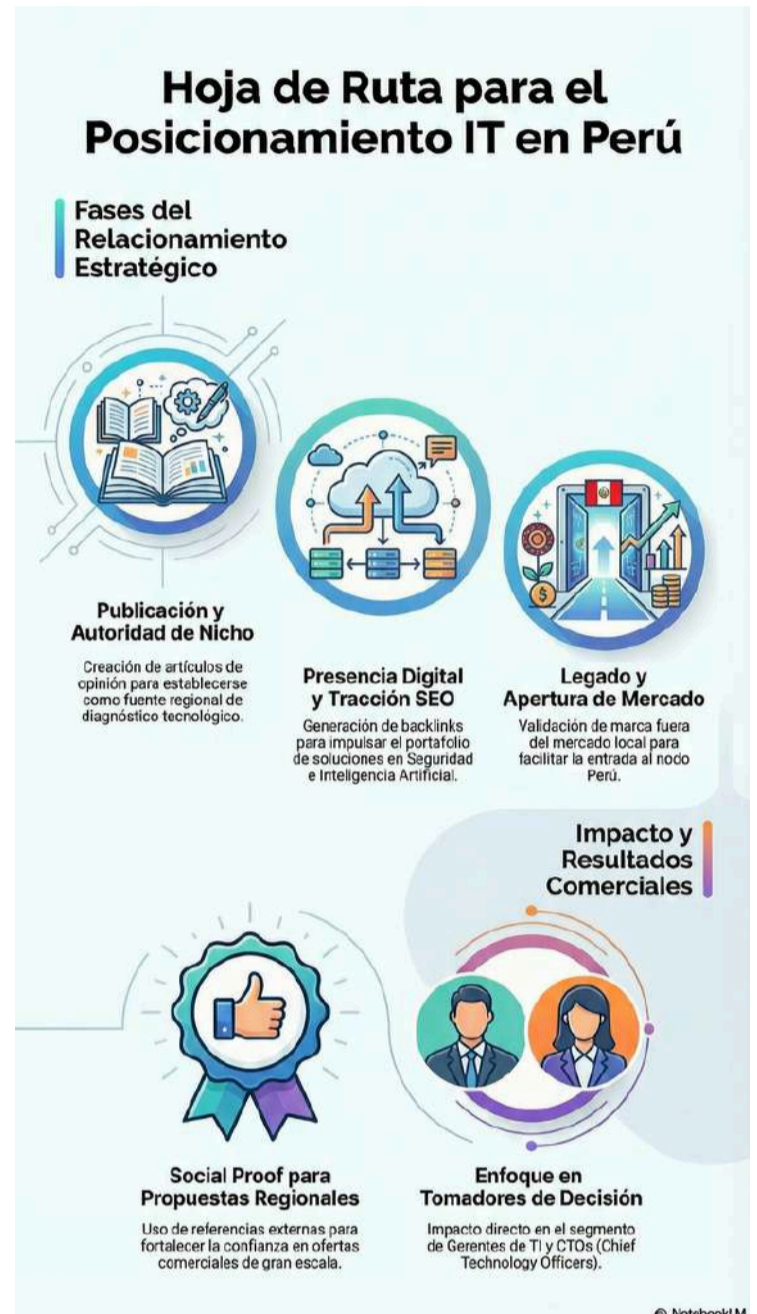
Hoja de Ruta para el Posicionamiento IT en Perú

Fases del Relacionamiento Estratégico

Publicación y Autoridad de Nicho

Creación de artículos de opinión para establecerse como fuente regional de diagnóstico tecnológico.

Presencia Digital y Tracción SEO

Generación de backlinks para impulsar el portafolio de soluciones en Seguridad e Inteligencia Artificial.

Legado y Apertura de Mercado

Validación de marca fuera del mercado local para facilitar la entrada al nodo Perú.

Impacto y Resultados Comerciales

Social Proof para Propuestas Regionales

Uso de referencias externas para fortalecer la confianza en ofertas comerciales de gran escala.

Enfoque en Tomadores de Decisión

Impacto directo en el segmento de Gerentes de TI y CTOs (Chief Technology Officers).

© NotebookLM